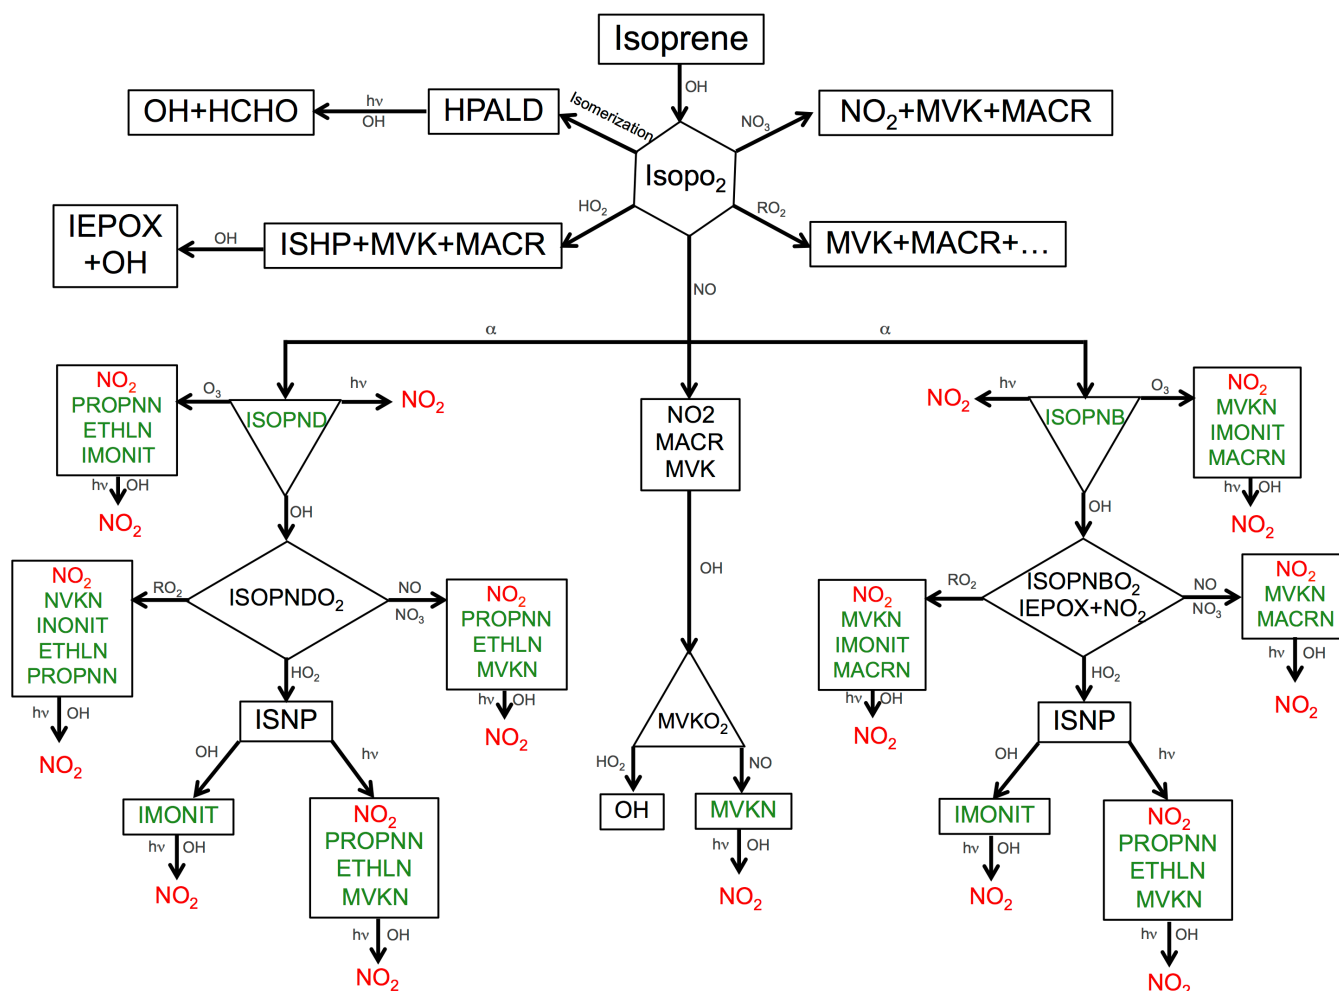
Isoprene

OH

OH+HCHO

hν
OH

HPALD

Isomerization

NO$_3$

NO$_2$+MVK+MACR

Isopo$_2$

IEPOX +OH

OH

ISHP+MVK+MACR

HO$_2$

RO$_2$

MVK+MACR+…

NO

α

α

NO$_2$ PROPNN ETHLN IMONIT

O$_3$

ISOPND

hν

NO$_2$

hν OH

NO$_2$

OH

NO2 MACR MVK

NO$_2$

hν

ISOPNB

O$_3$

NO$_2$ MVKN IMONIT MACRN

hν OH

NO$_2$

OH

NO$_2$ NVKN INONIT ETHLN PROPNN

RO$_2$

ISOPNDO$_2$

NO
NO$_3$

NO$_2$ PROPNN ETHLN MVKN

OH

NO$_2$ MVKN IMONIT MACRN

RO$_2$

ISOPNBO$_2$ IEPOX+NO$_2$

NO
NO$_3$

NO$_2$ MVKN MACRN

hν OH

HO$_2$

hν OH

hν OH

HO$_2$

hν OH

NO$_2$

ISNP

NO$_2$

NO$_2$

ISNP

NO$_2$

OH

hν

MVKO$_2$

OH

hν

IMONIT

NO$_2$ PROPNN ETHLN MVKN

HO$_2$

NO

IMONIT

NO$_2$ PROPNN ETHLN MVKN

hν OH

OH

MVKN

hν OH

hν OH

NO$_2$

hν OH

NO$_2$

NO$_2$

hν OH

NO$_2$

NO$_2$

NO$_2$